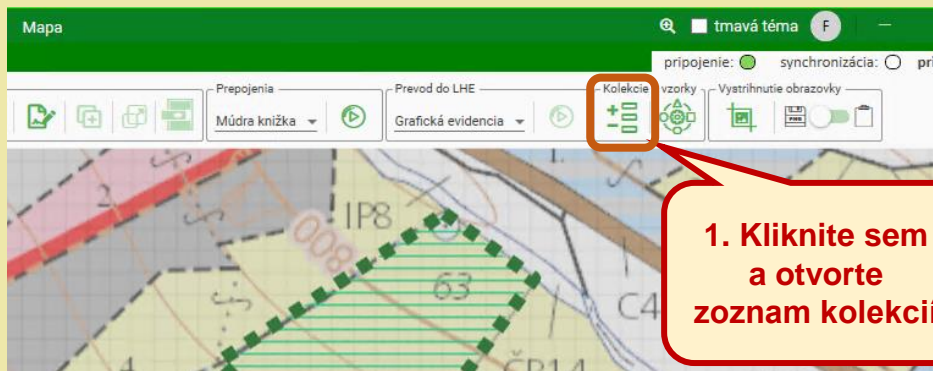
Mapa

tmavá téma F

pripojenie: synchronizácia: pri

Prepojenia
Múdra knižka

Prevod do LHE
Grafická evidencia

Kolekcie
vzorky
Vystrihnutie obrazovky

2
IP8
008
63
C4
ČP14
1

1. Kliknite sem
a otvorte
zoznam kolekcií